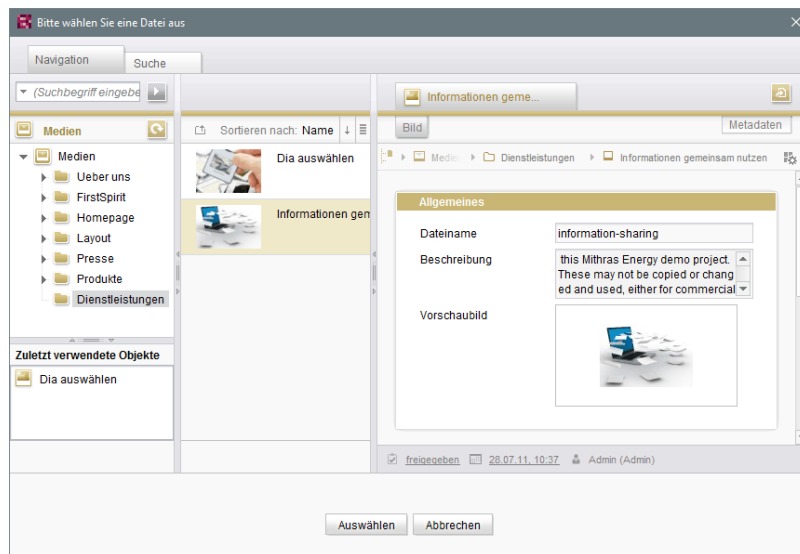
Bitte wählen Sie eine Datei aus

Navigation
Suche

(Suchbegriff eingebe

Medien
Medien
Ueber uns
FirstSpirit
Homepage
Layout
Presse
Produkte
Dienstleistungen

Zuletzt verwendete Objekte
Dia auswählen

Sortieren nach: Name

Dia auswählen
Informationen gem

Informationen geme...
Bild
Metadaten

Medien ▸ Dienstleistungen ▸ Informationen gemeinsam nutzen

Allgemeines
Dateiname
information-sharing
Beschreibung
this Mithras Energy demo project. These may not be copied or changed and used, either for commercial
Vorschaubild

freigegeben 28.07.11, 10:37 Admin (Admin)

Auswählen
Abbrechen